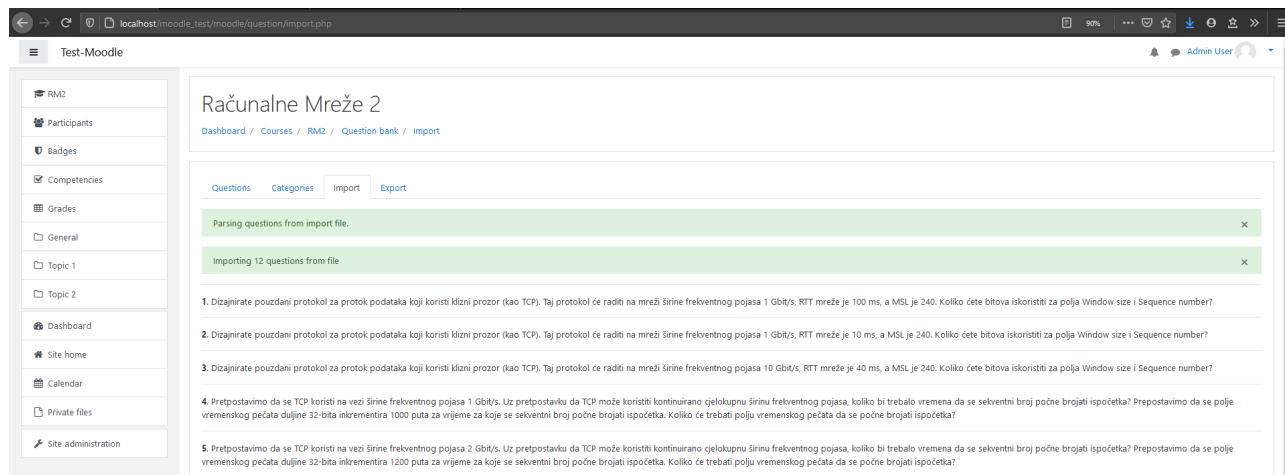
localhost/moodle_test/moodle/question/import.php

90%

Test-Moodle

Admin User

RM2
Participants
Badges
Competencies
Grades
General
Topic 1
Topic 2
Dashboard
Site home
Calendar
Private files
Site administration

Računalne Mreže 2

Dashboard / Courses / RM2 / Question bank / Import

Questions Categories Import Export

Parsing questions from import file. ×

Importing 12 questions from file ×

1. Dizajnirate pouzdani protokol za protok podataka koji koristi klizni prozor (kao TCP). Taj protokol će raditi na mreži širine frekventnog pojasa 1 Gbit/s, RTT mreže je 100 ms, a MSL je 240. Koliko ćete bitova iskoristiti za polja Window size i Sequence number?

2. Dizajnirate pouzdani protokol za protok podataka koji koristi klizni prozor (kao TCP). Taj protokol će raditi na mreži širine frekventnog pojasa 1 Gbit/s, RTT mreže je 10 ms, a MSL je 240. Koliko ćete bitova iskoristiti za polja Window size i Sequence number?

3. Dizajnirate pouzdani protokol za protok podataka koji koristi klizni prozor (kao TCP). Taj protokol će raditi na mreži širine frekventnog pojasa 10 Gbit/s, RTT mreže je 40 ms, a MSL je 240. Koliko ćete bitova iskoristiti za polja Window size i Sequence number?

4. Pretpostavimo da se TCP koristi na vezi širine frekventnog pojasa 1 Gbit/s. Uz pretpostavku da TCP može koristiti kontinuirano cjelokupnu širinu frekventnog pojasa, koliko bi trebalo vremena da se sekventni broj počne brojati ispočetka? Prepostavimo da se polje vremenskog pečata duljine 32-bita inkrementira 1000 puta za vrijeme za koje se sekventni broj počne brojati ispočetka. Koliko će trebati polju vremenskog pečata da se počne brojati ispočetka?

5. Pretpostavimo da se TCP koristi na vezi širine frekventnog pojasa 2 Gbit/s. Uz pretpostavku da TCP može koristiti kontinuirano cjelokupnu širinu frekventnog pojasa, koliko bi trebalo vremena da se sekventni broj počne brojati ispočetka? Prepostavimo da se polje vremenskog pečata duljine 32-bita inkrementira 1200 puta za vrijeme za koje se sekventni broj počne brojati ispočetka. Koliko će trebati polju vremenskog pečata da se počne brojati ispočetka?